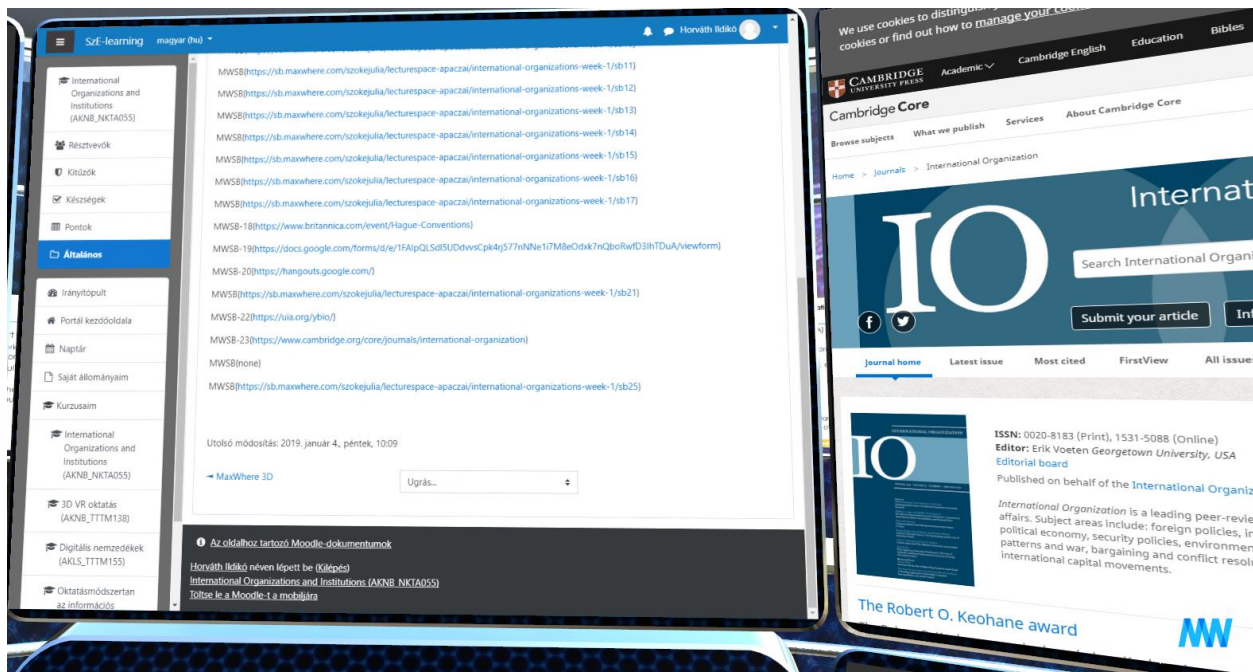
SzE-learning magyar (hu)

Horváth Ildikó

International Organizations and Institutions (AKNB_NKTA055)

Résztvevők

Kitűzők

Készségek

Pontok

Általános

Irányítópult

Portál kezdőoldala

Naptár

Saját állományaim

Kurzusaim

International Organizations and Institutions (AKNB_NKTA055)

3D VR oktatás (AKNB_TTTM138)

Digitális nemzedékek (AKLS_TTTM155)

Oktatásmódszertan az információs

MWSB(https://sb.maxwhere.com/szokejulia/lecturespace-apaczai/international-organizations-week-1/sb11)

MWSB(https://sb.maxwhere.com/szokejulia/lecturespace-apaczai/international-organizations-week-1/sb12)

MWSB(https://sb.maxwhere.com/szokejulia/lecturespace-apaczai/international-organizations-week-1/sb13)

MWSB(https://sb.maxwhere.com/szokejulia/lecturespace-apaczai/international-organizations-week-1/sb14)

MWSB(https://sb.maxwhere.com/szokejulia/lecturespace-apaczai/international-organizations-week-1/sb15)

MWSB(https://sb.maxwhere.com/szokejulia/lecturespace-apaczai/international-organizations-week-1/sb16)

MWSB(https://sb.maxwhere.com/szokejulia/lecturespace-apaczai/international-organizations-week-1/sb17)

MWSB-18(https://www.britannica.com/event/Hague-Conventions)

MWSB-19(https://docs.google.com/forms/d/e/1FAIpQLSdI5UDdvvsCpk4rj577nNNe1i7M8eOdxk7nQboRwfD3lhTDuA/viewform)

MWSB-20(https://hangouts.google.com/)

MWSB(https://sb.maxwhere.com/szokejulia/lecturespace-apaczai/international-organizations-week-1/sb21)

MWSB-22(https://uia.org/ybio/)

MWSB-23(https://www.cambridge.org/core/journals/international-organization)

MWSB(none)

MWSB(https://sb.maxwhere.com/szokejulia/lecturespace-apaczai/international-organizations-week-1/sb25)

Utolsó módosítás: 2019. január 4., péntek, 10:09

◄ MaxWhere 3D

Ugrás...

Az oldalhoz tartozó Moodle-dokumentumok

Horváth Ildikó néven lépett be (Kilépés)

International Organizations and Institutions (AKNB_NKTA055)

Töltse le a Moodle-t a mobiljára

We use cookies to distingu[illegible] cookies or find out how to manage your coo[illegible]

Academic Cambridge English Education Bibles

CAMBRIDGE UNIVERSITY PRESS

Cambridge Core

Browse subjects What we publish Services About Cambridge Core

Home > Journals > International Organization

IO

Internat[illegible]

Search International Organi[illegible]

Submit your article Inf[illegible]

Journal home Latest issue Most cited FirstView All issue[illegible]

INTERNATIONAL ORGANIZATION

IO

ISSN: 0020-8183 (Print), 1531-5088 (Online)
Editor: Erik Voeten Georgetown University, USA
Editorial board

Published on behalf of the International Organiz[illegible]

International Organization is a leading peer-revie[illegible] affairs. Subject areas include: foreign policies, i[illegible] political economy, security policies, environmen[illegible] patterns and war, bargaining and conflict resol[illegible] international capital movements.

The Robert O. Keohane award

MW